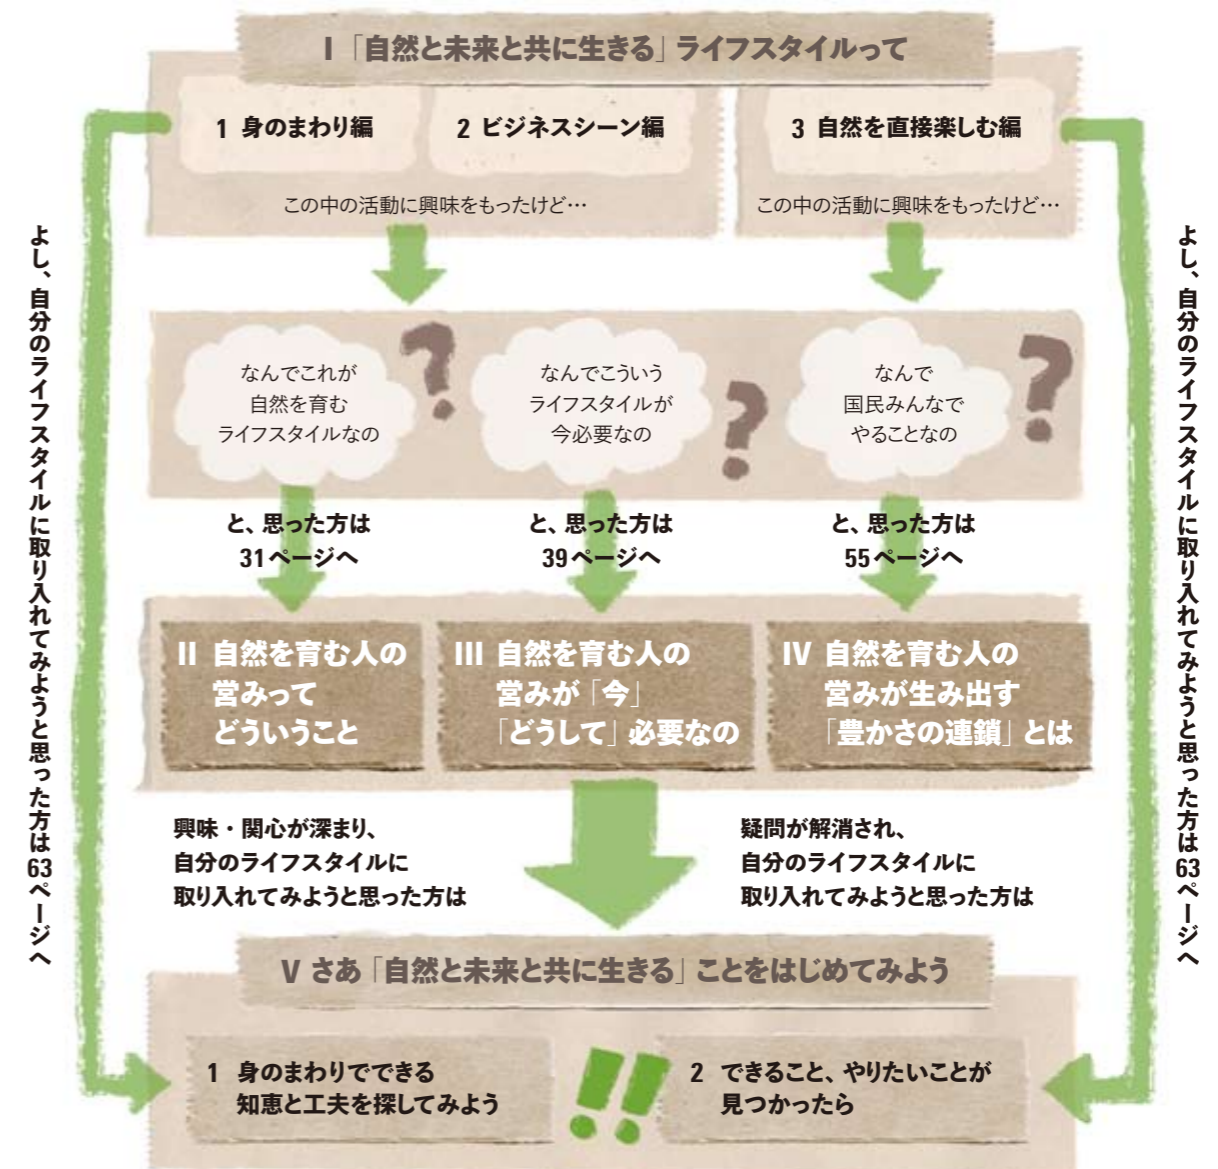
I「自然と未来と共に生きる」ライフスタイルって

1 身のまわり編

2 ビジネスシーン編

この中の活動に興味をもったけど…

3 自然を直接楽しむ編

この中の活動に興味をもったけど…

よし、自分のライフスタイルに取り入れてみようと思った方は63ページへ

よし、自分のライフスタイルに取り入れてみようと思った方は63ページへ

なんでこれが自然を育むライフスタイルなの

なんでこういうライフスタイルが今必要なの

なんで国民みんなでやることなの

と、思った方は31ページへ

と、思った方は39ページへ

と、思った方は55ページへ

II 自然を育む人の営みってどういうこと

III 自然を育む人の営みが「今」「どうして」必要なの

IV 自然を育む人の営みが生み出す「豊かさの連鎖」とは

興味・関心が深まり、自分のライフスタイルに取り入れてみようと思った方は

疑問が解消され、自分のライフスタイルに取り入れてみようと思った方は

V さあ「自然と未来と共に生きる」ことをはじめてみよう

1 身のまわりでできる知恵と工夫を探してみよう

2 できること、やりたいことが見つかったら